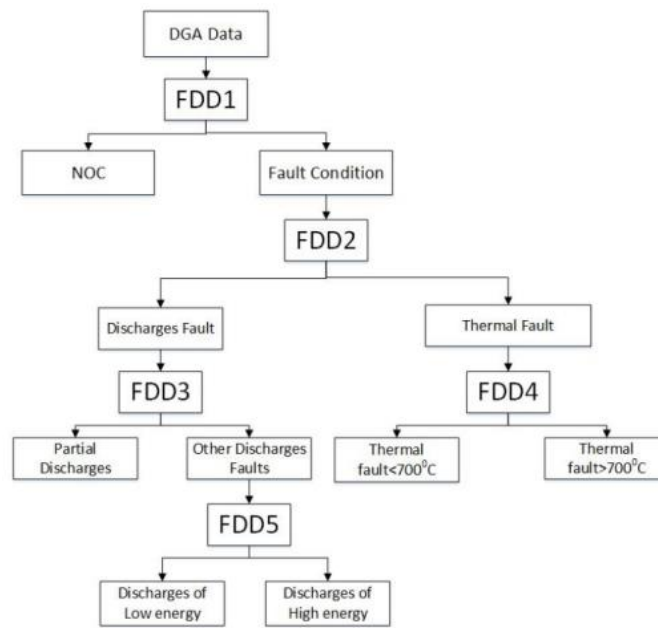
DGA Data

FDD1

NOC

Fault Condition

FDD2

Discharges Fault

Thermal Fault

FDD3

FDD4

Partial Discharges

Other Discharges Faults

Thermal fault<$700^0$C

Thermal fault>$700^0$C

FDD5

Discharges of Low energy

Discharges of High energy